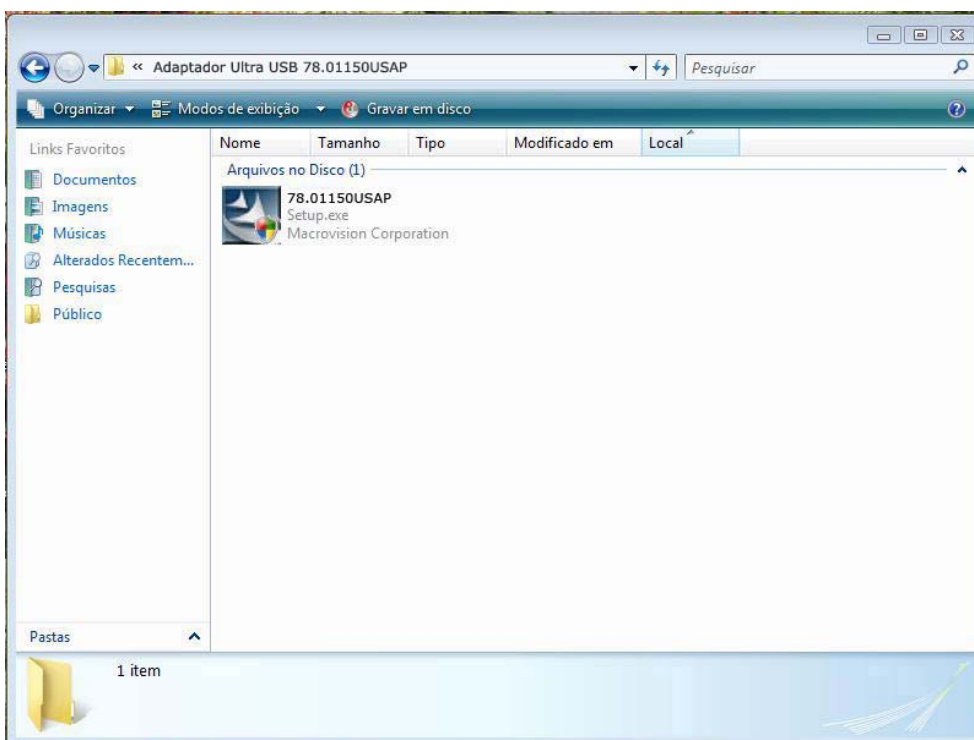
« Adaptador Ultra USB 78.01150USAP

Pesquisar

Organizar ▾ Modos de exibição ▾ Gravar em disco

Links Favoritos

Documentos
Imagens
Músicas
Alterados Recentem...
Pesquisas
Público

| Nome | Tamanho | Tipo | Modificado em | Local |
|---|---|---|---|---|

Arquivos no Disco (1)

78.01150USAP
Setup.exe
Macrovision Corporation

Pastas

1 item